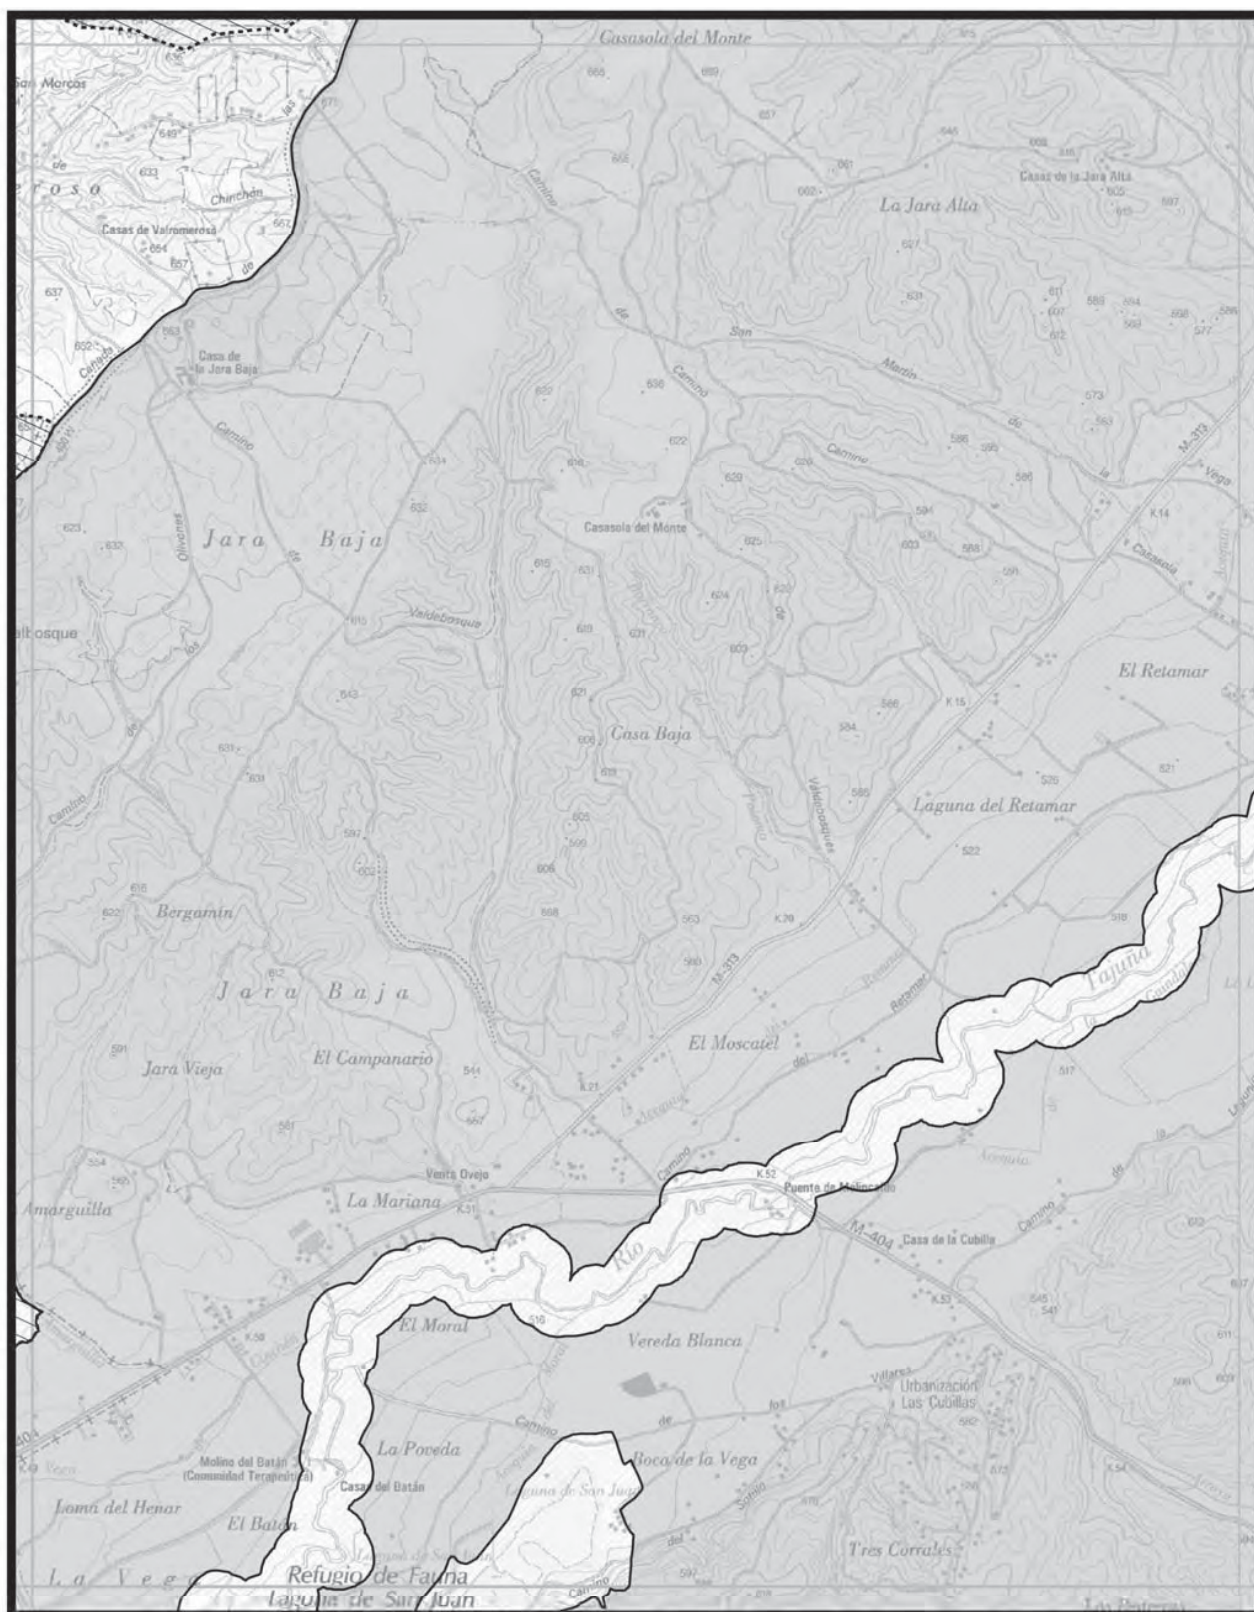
Casasola del Monte
San Marcos
649
633
Chinchón
Casas de Valromerosa
654
657
637
652
Cañada
Casa de la Jara Baja
La Jara Alta
Casas de la Jara Alta
Camino de San Martín de la Vega
M-313
Casasola del Monte
Jara Baja
Olivones
Valdebosque
El Retamar
Casa Baja
Laguna del Retamar
Valdebosques
Bergamín
Jara Baja
Jara Vieja
El Campanario
El Moscatel
M-313
Tajuña
Venta Ovejo
La Mariana
Amarguilla
Puente de Malincañado
M-404
Casa de la Cubilla
Río
El Moral
Vereda Blanca
Urbanización Las Cubillas
La Poveda
Molino del Batán (Comunidad Terapéutica)
Casa del Batán
Boca de la Vega
Loma del Henar
El Batán
Tres Corrales
La Vega
Refugio de Fauna
Laguna de San Juan
Camino